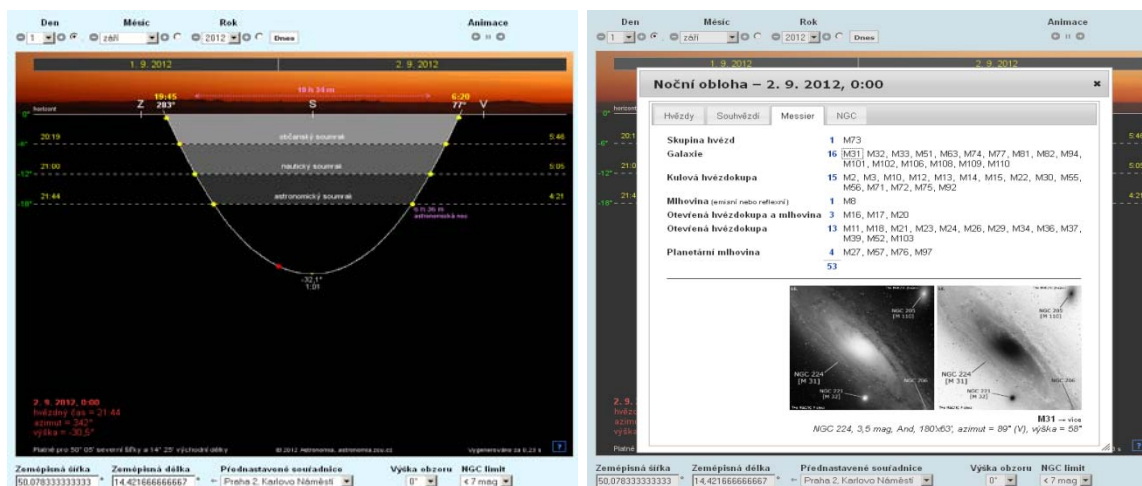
Den Měsíc Rok Animace
1 září 2012 Dnes

1. 9. 2012 | 2. 9. 2012

10 h 34 m
19:45 6:20
Z 283° S 77° V
horizont
0°
20:19 5:46
občanský soumrak
-6°
21:00 5:05
nautický soumrak
-12°
21:44 4:21
astronomický soumrak
-18°
6 h 36 m
astronomická noc
-32.1°
1:01

2. 9. 2012, 0:00
hvězdný čas = 21:44
azimut = 342°
výška = -30.5°

Platné pro 50° 05' severní šířky a 14° 25' východní délky
© 2012 Astronomia, astronomia.zcu.cz
Vygenerováno za 0,23 s
?

Zeměpisná šířka Zeměpisná délka Přednastavené souřadnice Výška obzoru NGC limit
50,078333333333 ° 14,421666666667 ° ← Praha 2, Karlovo Náměstí 0° < 7 mag

Den Měsíc Rok Animace
1 září 2012 Dnes

Noční obloha – 2. 9. 2012, 0:00
×

Hvězdy | Souhvězdí | Messier | NGC

| | | |
|---|---|---|
| Skupina hvězd | 1 | M73 |
| Galaxie | 16 | M31, M32, M33, M51, M63, M74, M77, M81, M82, M94, M101, M102, M106, M108, M109, M110 |
| Kulová hvězdokupa | 15 | M2, M3, M10, M12, M13, M14, M15, M22, M30, M55, M56, M71, M72, M75, M92 |
| Mlhovina (emisní nebo reflexní) | 1 | M8 |
| Otevřená hvězdokupa a mlhovina | 3 | M16, M17, M20 |
| Otevřená hvězdokupa | 13 | M11, M18, M21, M23, M24, M26, M29, M34, M36, M37, M39, M52, M103 |
| Planetární mlhovina | 4 | M27, M57, M76, M97 |
| | 53 | |

NGC 205 [M 110]
NGC 224 [M 31]
NGC 221 [M 32]
NGC 206
NGC 205 [M 110]
NGC 224 [M 31]
NGC 221 [M 32]
NGC 206

M31 — více
NGC 224, 3,5 mag, And, 180'x63', azimut = 89° (V), výška = 58°

Zeměpisná šířka Zeměpisná délka Přednastavené souřadnice Výška obzoru NGC limit
50,078333333333 ° 14,421666666667 ° ← Praha 2, Karlovo Náměstí 0° < 7 mag